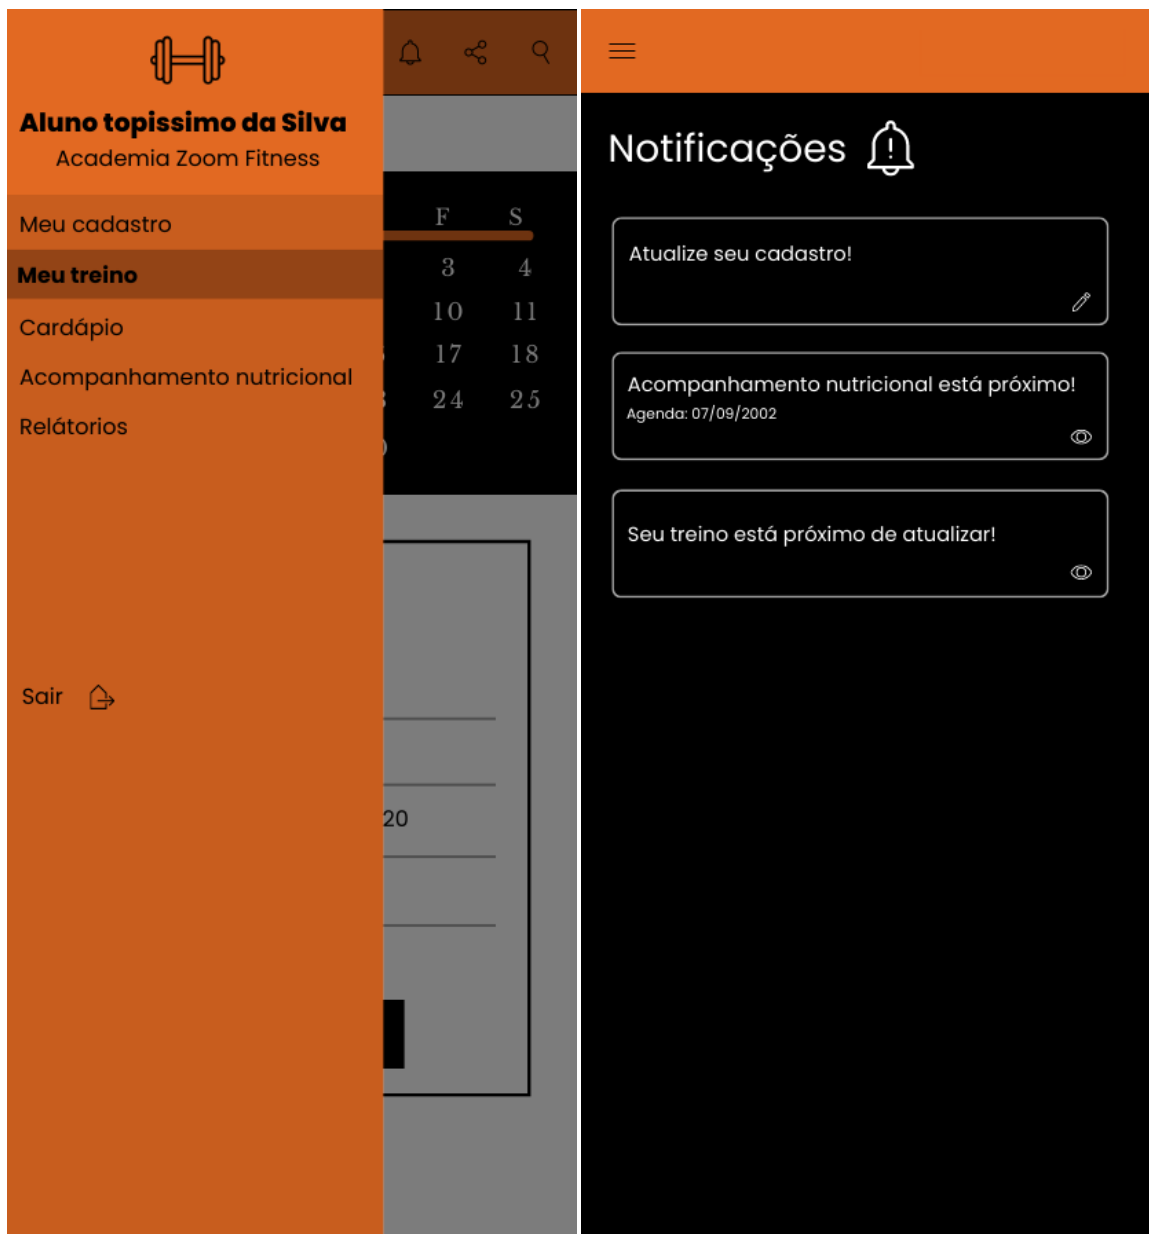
Aluno topissimo da Silva
Academia Zoom Fitness

Meu cadastro

Meu treino

Cardápio

Acompanhamento nutricional

Relátorios

Sair

| F | S |
|---|---|
| 3 | 4 |
| 10 | 11 |
| 17 | 18 |
| 24 | 25 |

20

Notificações

Atualize seu cadastro!

Acompanhamento nutricional está próximo!
Agenda: 07/09/2002

Seu treino está próximo de atualizar!